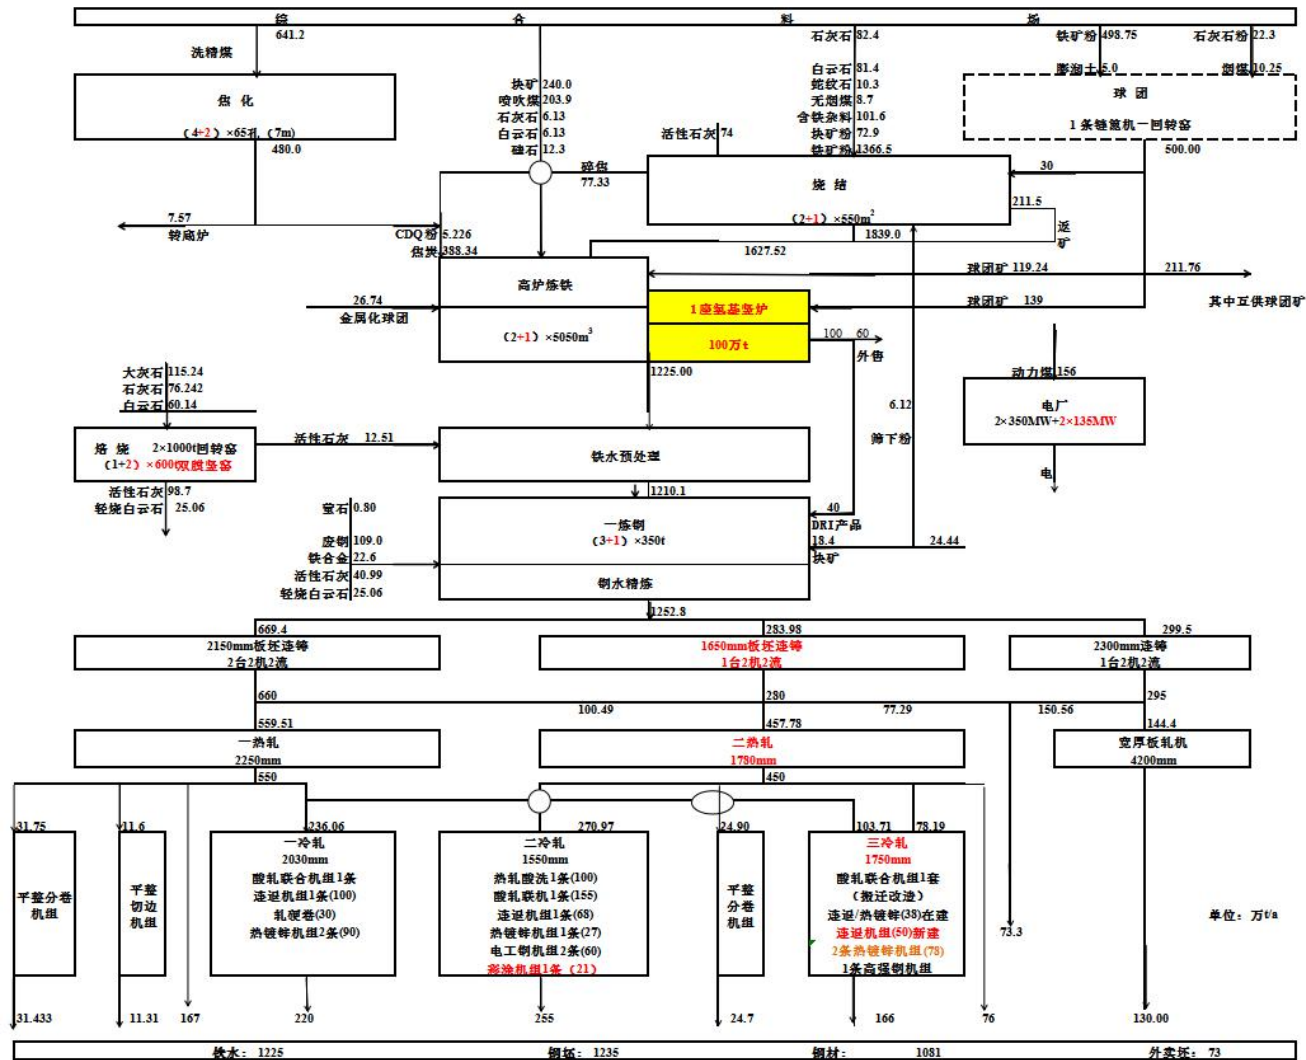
综 合 料 场

洗精煤 641.2

焦 化
(4+2) ×65孔 (7m)
480.0

7.57
转高炉

块矿 240.0
喷吹煤 203.9
石灰石 6.13
白云石 6.13
硅石 12.3

CDQ粉 5.226
焦炭 388.34

石灰石 82.4
白云石 81.4
蛇纹石 10.3
无烟煤 8.7
含铁杂料 101.6
块矿粉 72.9
铁矿粉 1366.5

活性石灰 74

碎焦 77.33

烧 结
(2+1) ×550m²

铁矿粉 498.75
石灰石粉 22.3
膨润土 5.0
烟煤 10.25

球 团
1条链篦机一回转窑
500.00

30
211.5
返矿

1839.0
1627.52

高炉炼铁
(2+1) ×5050m³

26.74
金属化球团

球团矿 119.24
211.76
其中互供球团矿
球团矿 139

1座氢基竖炉
100万t
100 60
外售

动力煤 156
电厂
2×350MW+2×135MW
电

1225.00

大灰石 115.24
石灰石 76.242
白云石 60.14

焙 烧 2×1000t回转窑
(1+2) ×600t双膛竖窑

活性石灰 12.51

铁水预处理

6.12
筛下粉

活性石灰 98.7
轻烧白云石 25.06

1210.1

萤石 0.80
废钢 109.0
铁合金 22.6
活性石灰 40.99
轻烧白云石 25.06

一炼钢
(3+1) ×350t
钢水精炼

40
DRI产品
18.4
块矿
24.44

1252.8

669.4
2150mm板坯连铸
2台2机2流

283.98
1650mm板坯连铸
1台2机2流

299.5
2300mm连铸
1台2机2流

660
559.51
100.49
280
457.78
77.29
150.56
295
144.4

一热轧
2250mm
550

二热轧
1780mm
450

宽厚板轧机
4200mm

31.75
平整分卷机组

11.6
平整切边机组

236.06
一冷轧
2030mm
酸轧联合机组1条
连退机组1条(100)
轧硬卷(30)
热镀锌机组2条(90)

270.97
二冷轧
1550mm
热轧酸洗1条(100)
酸轧联机1条(155)
连退机组1条(68)
热镀锌机组1条(27)
电工钢机组2条(60)
彩涂机组1条 (21)

24.90
平整分卷机组

103.71 78.19
三冷轧
1750mm
酸轧联合机组1套
(搬迁改造)
连退/热镀锌(38)在建
连退机组(50)新建
2条热镀锌机组(78)
1条高强钢机组

73.3

单位：万t/a

31.433 11.31 167 220 255 24.7 166 76 130.00

铁水：1225 钢坯：1235 钢材：1081 外卖坯：73